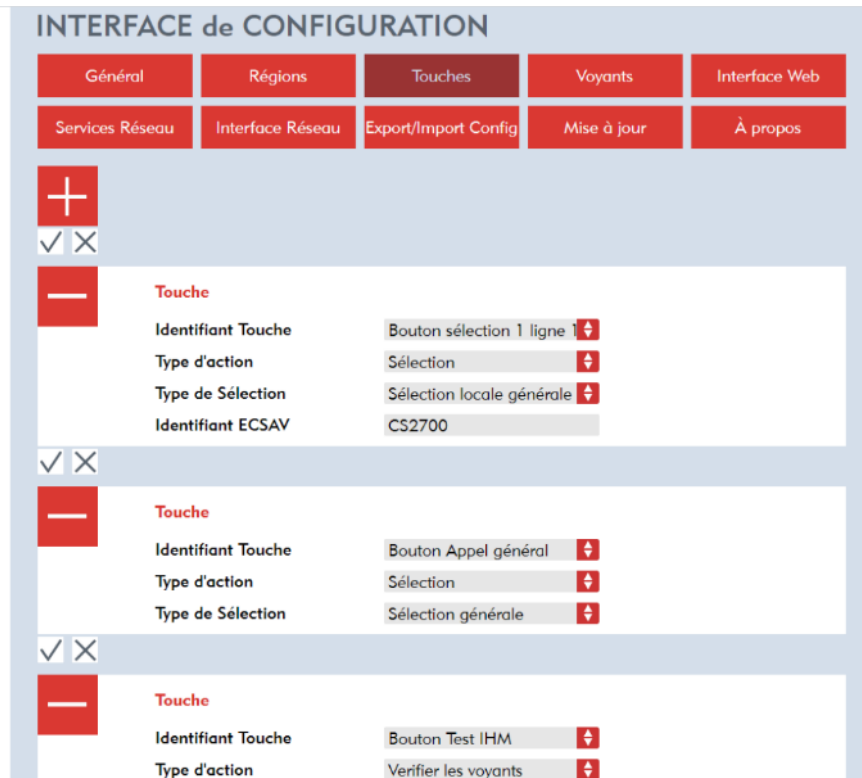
INTERFACE de CONFIGURATION

Général | Régions | Touches | Voyants | Interface Web
Services Réseau | Interface Réseau | Export/Import Config | Mise à jour | À propos

+
✓ ✕

—
Touche
Identifiant Touche: Bouton sélection 1 ligne 1
Type d'action: Sélection
Type de Sélection: Sélection locale générale
Identifiant ECSAV: CS2700

✓ ✕

—
Touche
Identifiant Touche: Bouton Appel général
Type d'action: Sélection
Type de Sélection: Sélection générale

✓ ✕

—
Touche
Identifiant Touche: Bouton Test IHM
Type d'action: Verifier les voyants